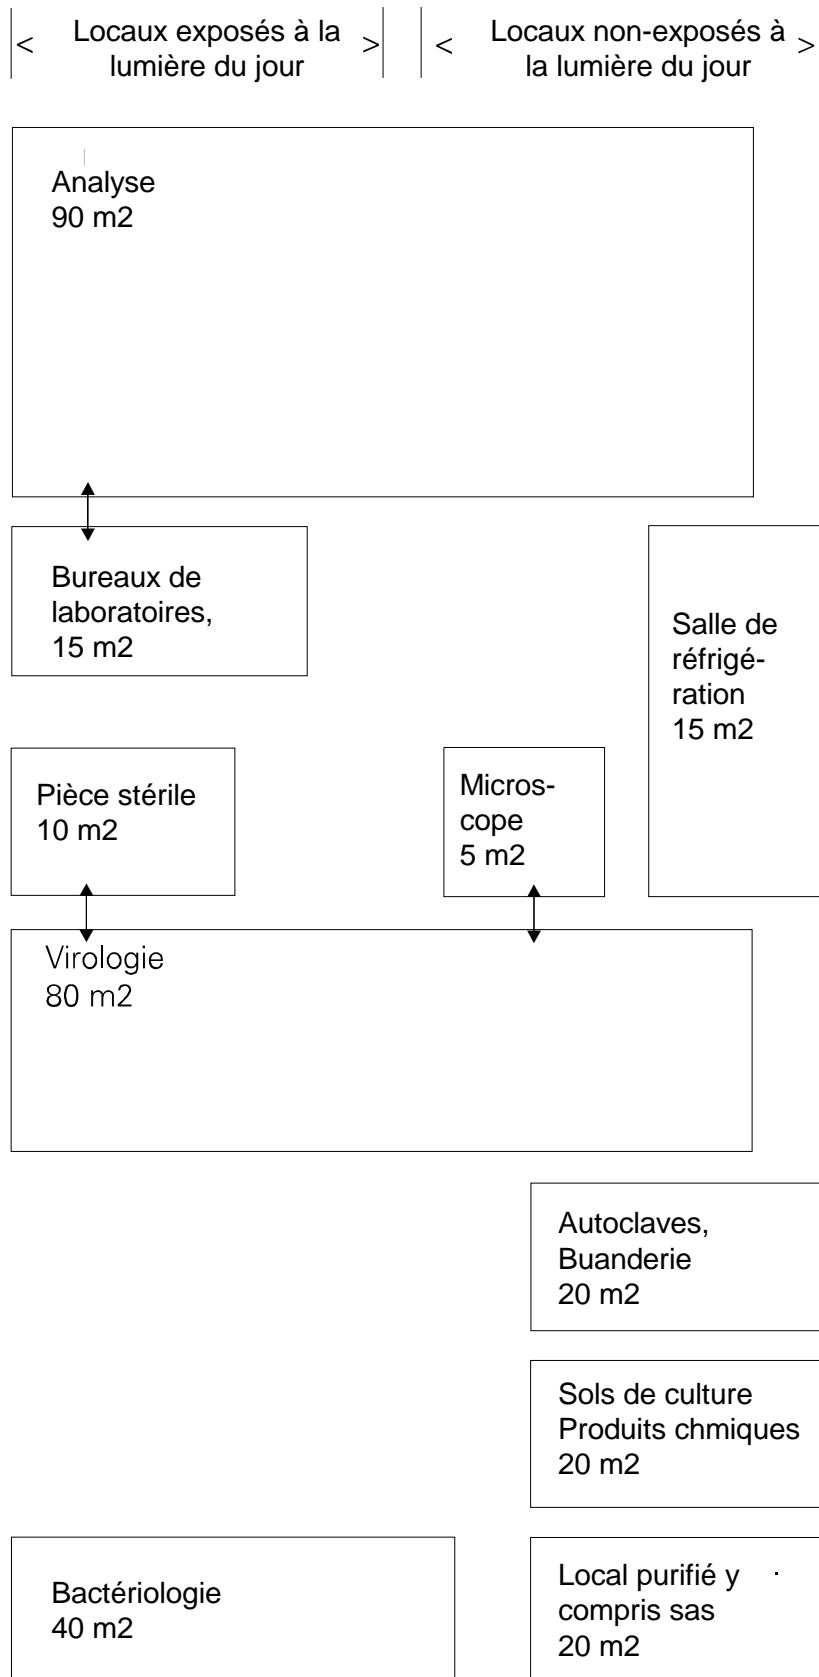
< Locaux exposés à la lumière du jour >

< Locaux non-exposés à la lumière du jour >

Analyse
90 m2

Bureaux de laboratoires,
15 m2

Salle de réfrigération
15 m2

Pièce stérile
10 m2

Microscope
5 m2

Virologie
80 m2

Autoclaves,
Buanderie
20 m2

Sols de culture
Produits chmiques
20 m2

Bactériologie
40 m2

Local purifié y compris sas
20 m2